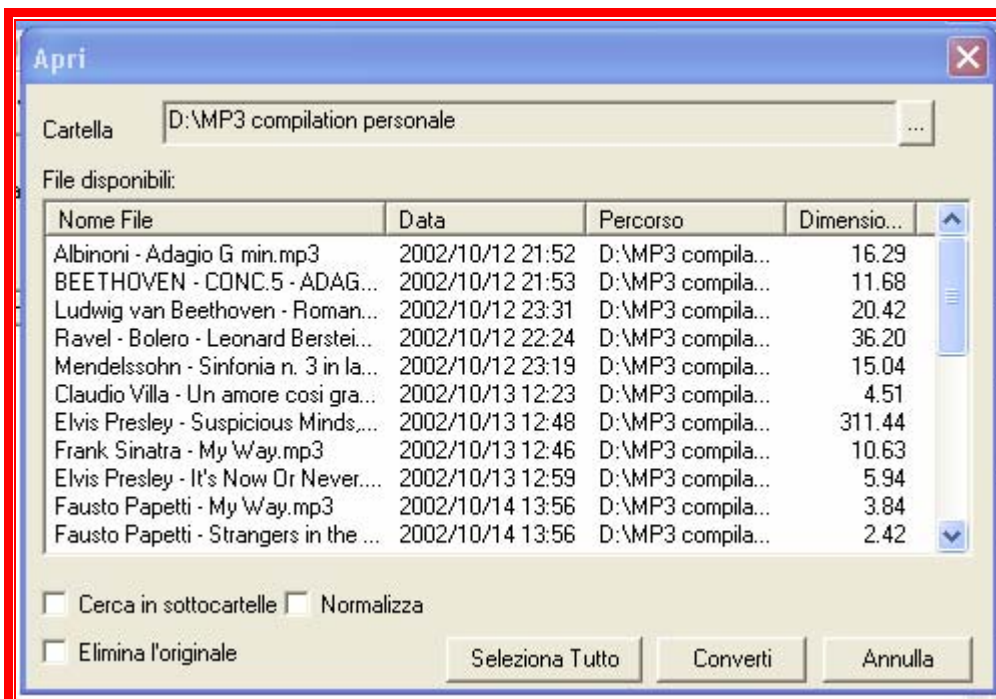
Apri

Cartella D:\MP3 compilation personale ...

File disponibili:

| Nome File | Data | Percorso | Dimensio... |
|---|---|---|---|
| Albinoni - Adagio G min.mp3 | 2002/10/12 21:52 | D:\MP3 compila... | 16.29 |
| BEETHOVEN - CONC.5 - ADAG... | 2002/10/12 21:53 | D:\MP3 compila... | 11.68 |
| Ludwig van Beethoven - Roman... | 2002/10/12 23:31 | D:\MP3 compila... | 20.42 |
| Ravel - Bolero - Leonard Berstei... | 2002/10/12 22:24 | D:\MP3 compila... | 36.20 |
| Mendelssohn - Sinfonia n. 3 in la... | 2002/10/12 23:19 | D:\MP3 compila... | 15.04 |
| Claudio Villa - Un amore cosi gra... | 2002/10/13 12:23 | D:\MP3 compila... | 4.51 |
| Elvis Presley - Suspicious Minds,... | 2002/10/13 12:48 | D:\MP3 compila... | 311.44 |
| Frank Sinatra - My Way.mp3 | 2002/10/13 12:46 | D:\MP3 compila... | 10.63 |
| Elvis Presley - It's Now Or Never.... | 2002/10/13 12:59 | D:\MP3 compila... | 5.94 |
| Fausto Papetti - My Way.mp3 | 2002/10/14 13:56 | D:\MP3 compila... | 3.84 |
| Fausto Papetti - Strangers in the ... | 2002/10/14 13:56 | D:\MP3 compila... | 2.42 |

Cerca in sottocartelle Normalizza

Elimina l'originale

Seleziona Tutto Converti Annulla